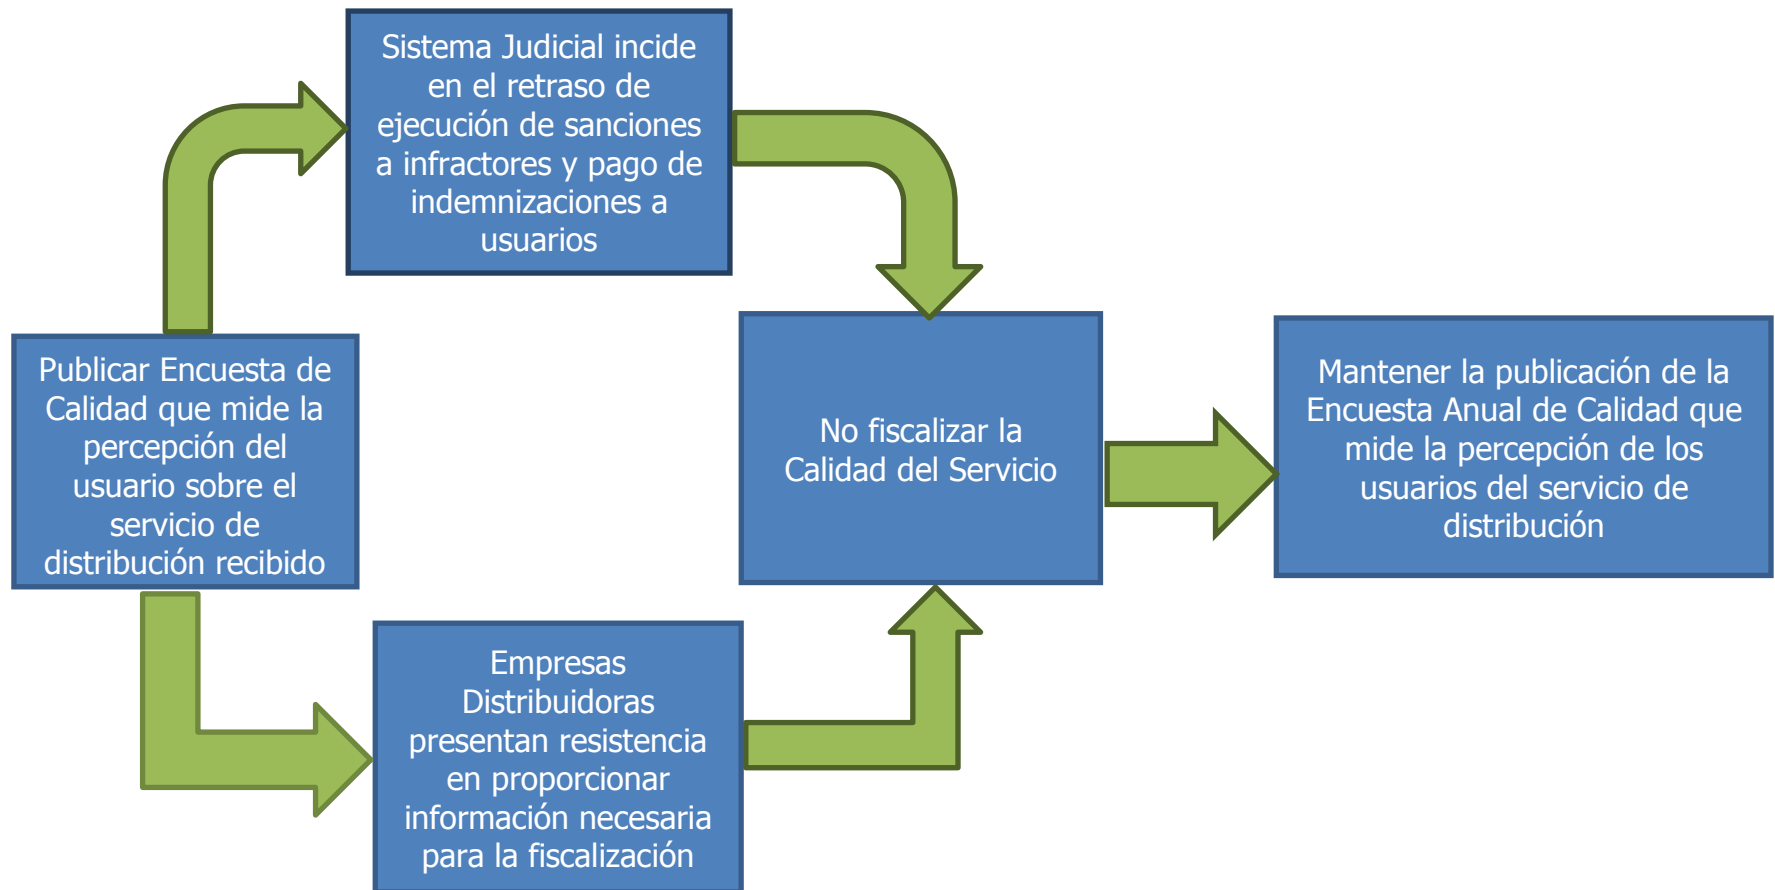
Sistema Judicial incide en el retraso de ejecución de sanciones a infractores y pago de indemnizaciones a usuarios

Publicar Encuesta de Calidad que mide la percepción del usuario sobre el servicio de distribución recibido

No fiscalizar la Calidad del Servicio

Mantener la publicación de la Encuesta Anual de Calidad que mide la percepción de los usuarios del servicio de distribución

Empresas Distribuidoras presentan resistencia en proporcionar información necesaria para la fiscalización